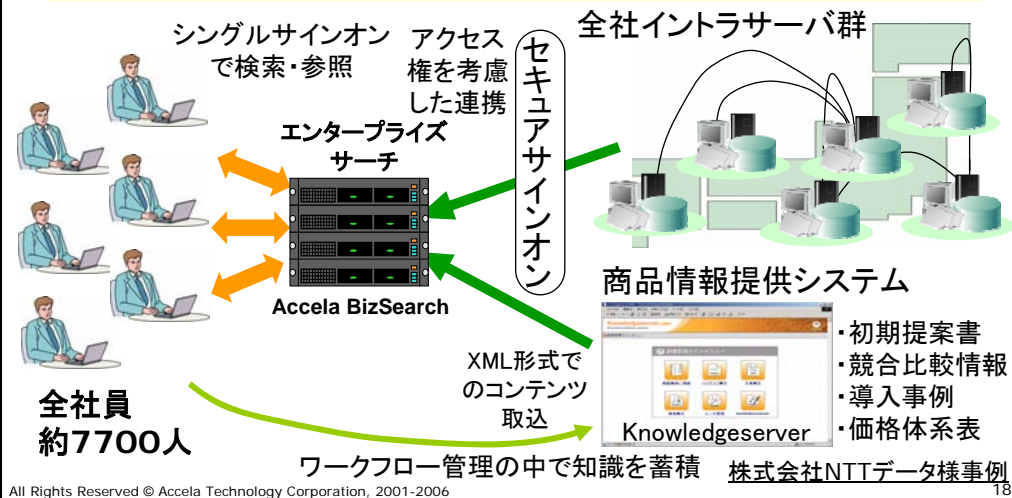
シングルサインオンで検索・参照

アクセス権を考慮した連携

セキュアサインオン

全社イントラサーバ群

エンタープライズサーチ

Accela BizSearch

商品情報提供システム

・初期提案書
・競合比較情報
・導入事例
・価格体系表

XML形式でのコンテンツ取込

Knowledgeserver

全社員
約7700人

ワークフロー管理の中で知識を蓄積

株式会社NTTデータ様事例

All Rights Reserved © Accela Technology Corporation, 2001-2006

18